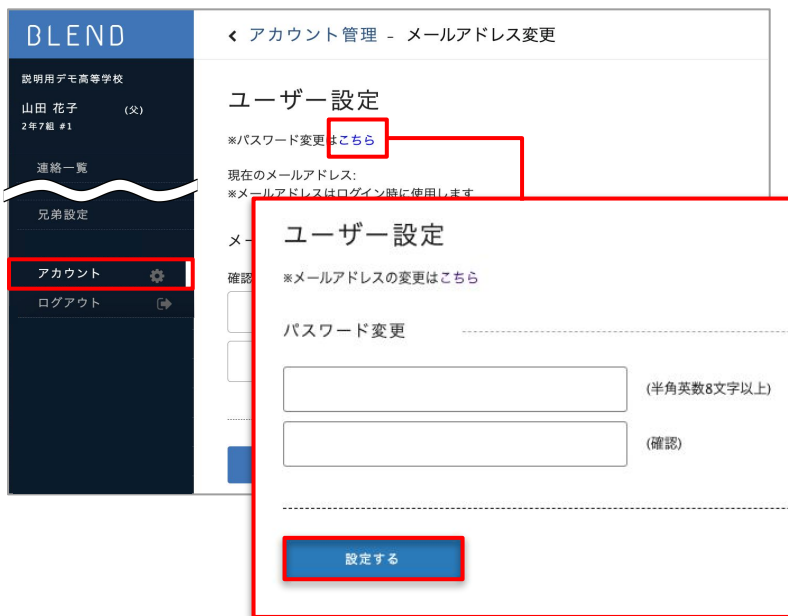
BLEND

説明用デモ高等学校

山田 花子 (父)

2年7組 #1

連絡一覧

兄弟設定

アカウント

ログアウト

< アカウント管理 - メールアドレス変更

ユーザー設定

※パスワード変更はこちら

現在のメールアドレス:

※メールアドレスはログイン時に使用します

メー

確認

ユーザー設定

※メールアドレスの変更はこちら

パスワード変更

(半角英数8文字以上)

(確認)

設定する